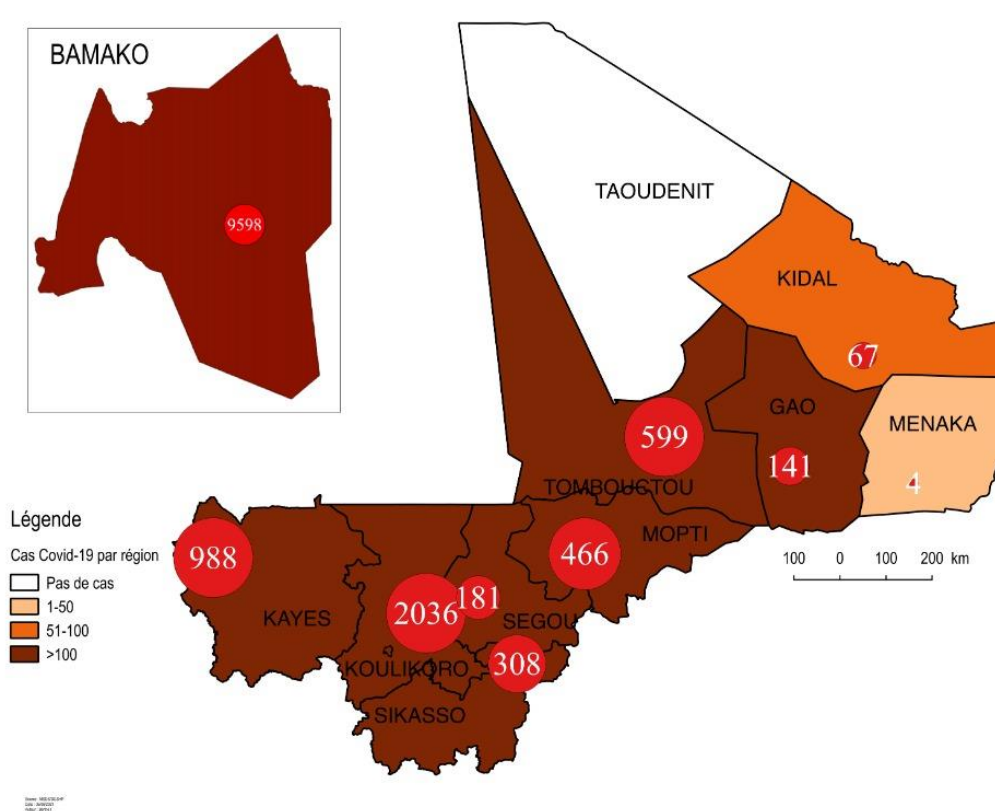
BAMAKO

9598

TAOUDENIT

KIDAL

67

GAO

MENAKA

599

141

4

TOMBOUCTOU

MOPTI

Légende

Cas Covid-19 par région

Pas de cas

1-50

51-100

>100

988

466

100 0 100 200 km

KAYES

2036

181

SEGOU

308

KOULIKORO

SIKASSO

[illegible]